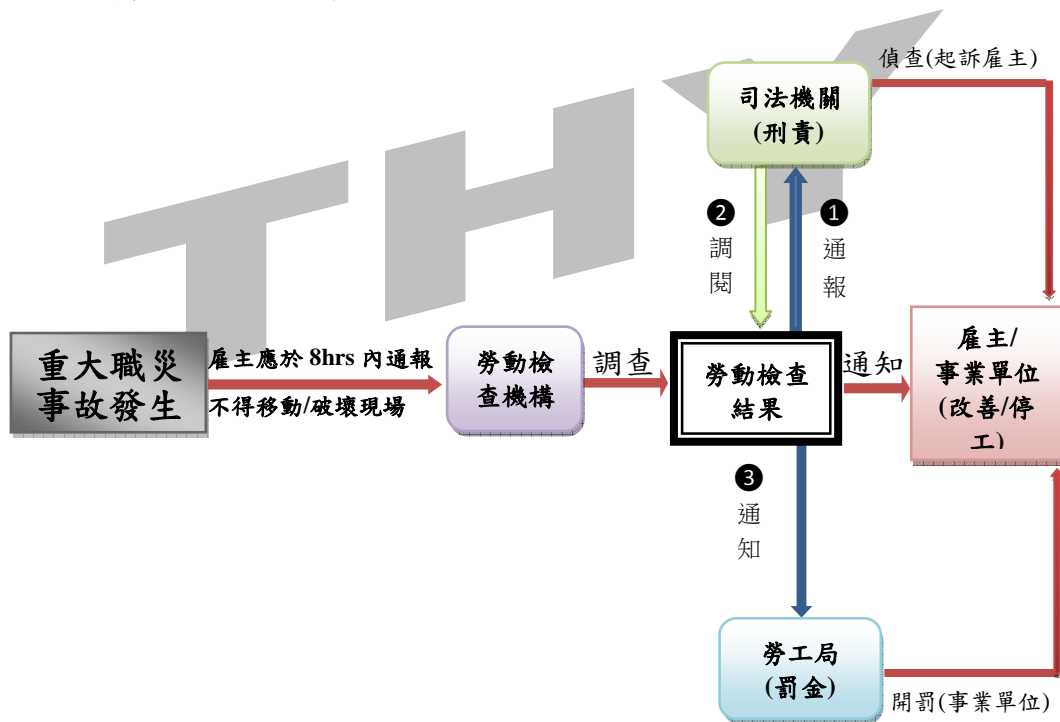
偵查(起訴雇主)

司法機關
(刑責)

❷
調
閱

❶
通
報

重大職災
事故發生

雇主應於 8hrs 內通報

不得移動/破壞現場

勞動檢
查機構

調查

勞動檢查
結果

通知

雇主/
事業單位
(改善/停
工)

❸
通
知

勞工局
(罰金)

開罰(事業單位)